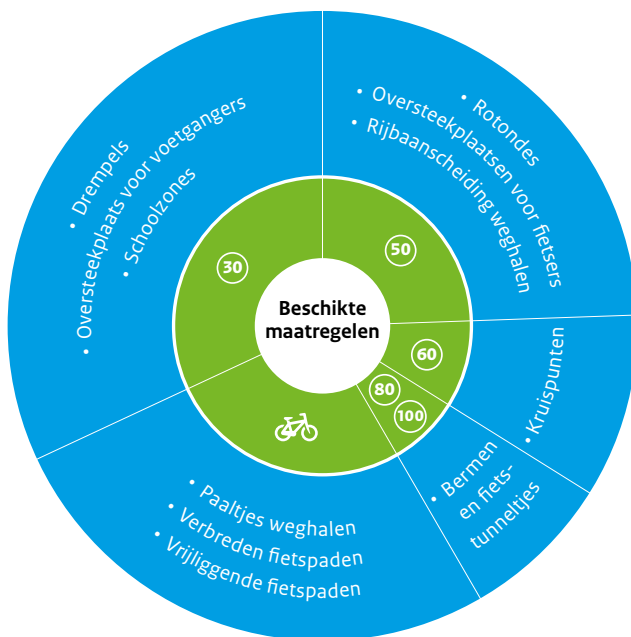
Beschikte maatregelen

30

• Drempels
• Oversteekplaats voor voetgangers
• Schoolzones

50

• Rotondes
• Oversteekplaatsen voor fietsers
• Rijbaanscheiding weghalen

60

• Kruispunten

80

100

• Bermen en fietstunneltjes

• Paaltjes weghalen
• Verbreden fietspaden
• Vrijliggende fietspaden